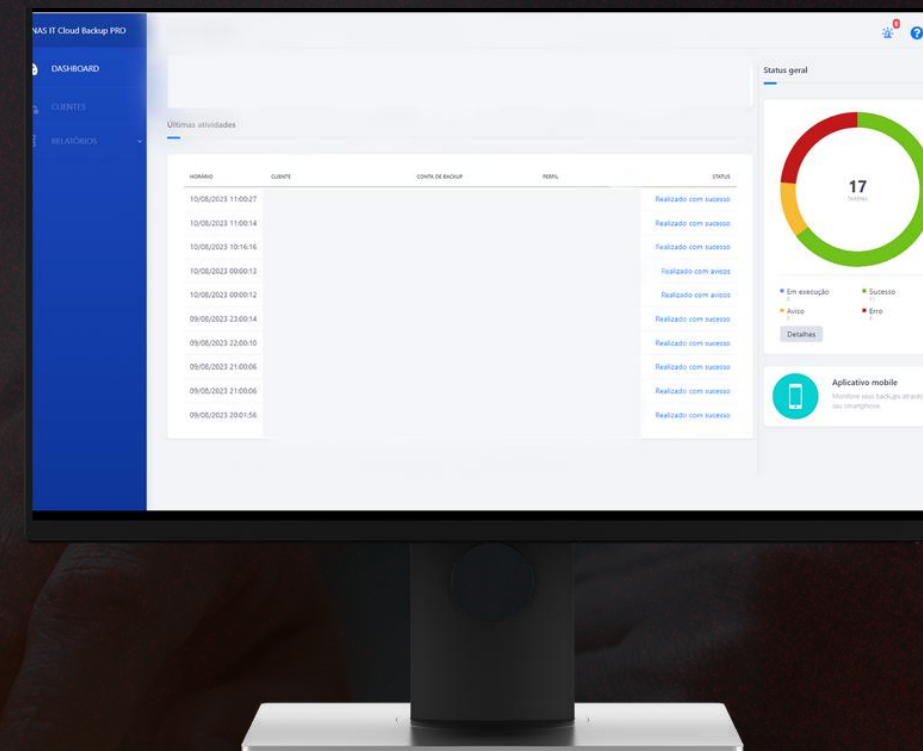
NAS IT Cloud Backup PRO

DASHBOARD

CLIENTES

RELATÓRIOS

Últimas atividades

| HORÁRIO | CLIENTE | CONTA DE BACKUP | PERFIL | STATUS |
|---|---|---|---|---|
| 10/08/2023 11:00:27 | | | | Realizado com sucesso |
| 10/08/2023 11:00:14 | | | | Realizado com sucesso |
| 10/08/2023 10:16:16 | | | | Realizado com sucesso |
| 10/08/2023 00:00:13 | | | | Realizado com avisos |
| 10/08/2023 00:00:12 | | | | Realizado com avisos |
| 09/08/2023 23:00:14 | | | | Realizado com sucesso |
| 09/08/2023 22:00:10 | | | | Realizado com sucesso |
| 09/08/2023 21:00:06 | | | | Realizado com sucesso |
| 09/08/2023 21:00:06 | | | | Realizado com sucesso |
| 09/08/2023 20:01:56 | | | | Realizado com sucesso |

Status geral

17
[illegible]

Em execução
Sucesso
Aviso
Erro

Detalhes

Aplicativo mobile
Monitore seus backups através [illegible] seu smartphone.